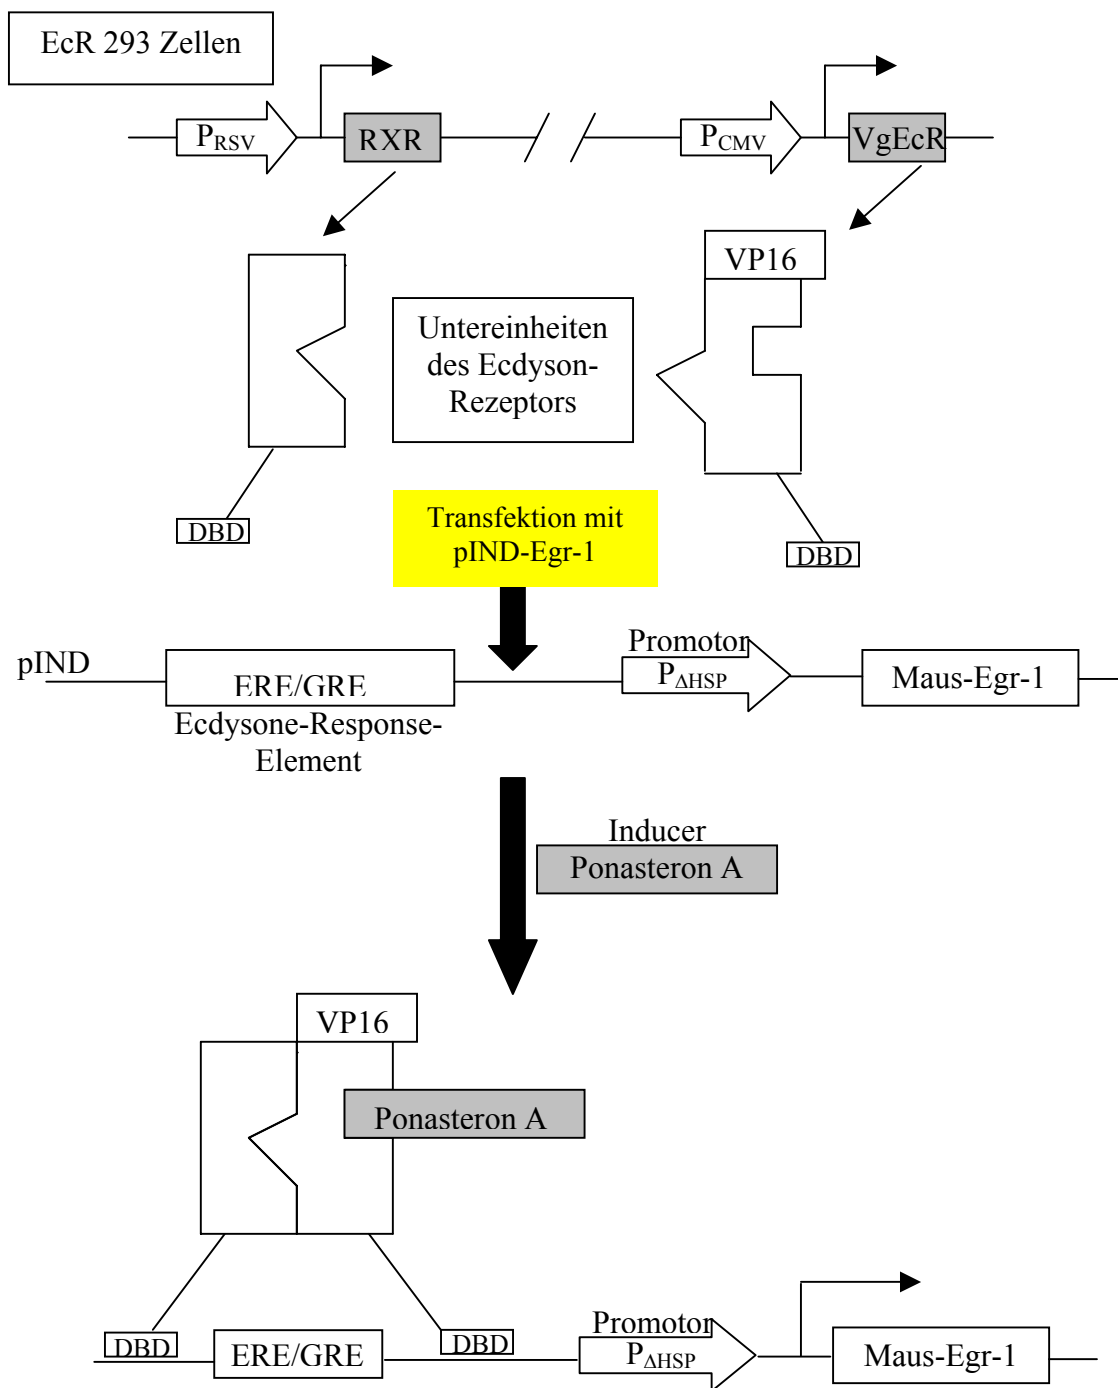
EcR 293 Zellen

$P_{RSV}$

RXR

$P_{CMV}$

VgEcR

VP16

Untereinheiten des Ecdyson-Rezeptors

DBD

Transfektion mit pIND-Egr-1

DBD

pIND

ERE/GRE

Ecdysone-Response-Element

Promotor $P_{\Delta HSP}$

Maus-Egr-1

Inducer

Ponasteron A

VP16

Ponasteron A

DBD

ERE/GRE

DBD

Promotor $P_{\Delta HSP}$

Maus-Egr-1